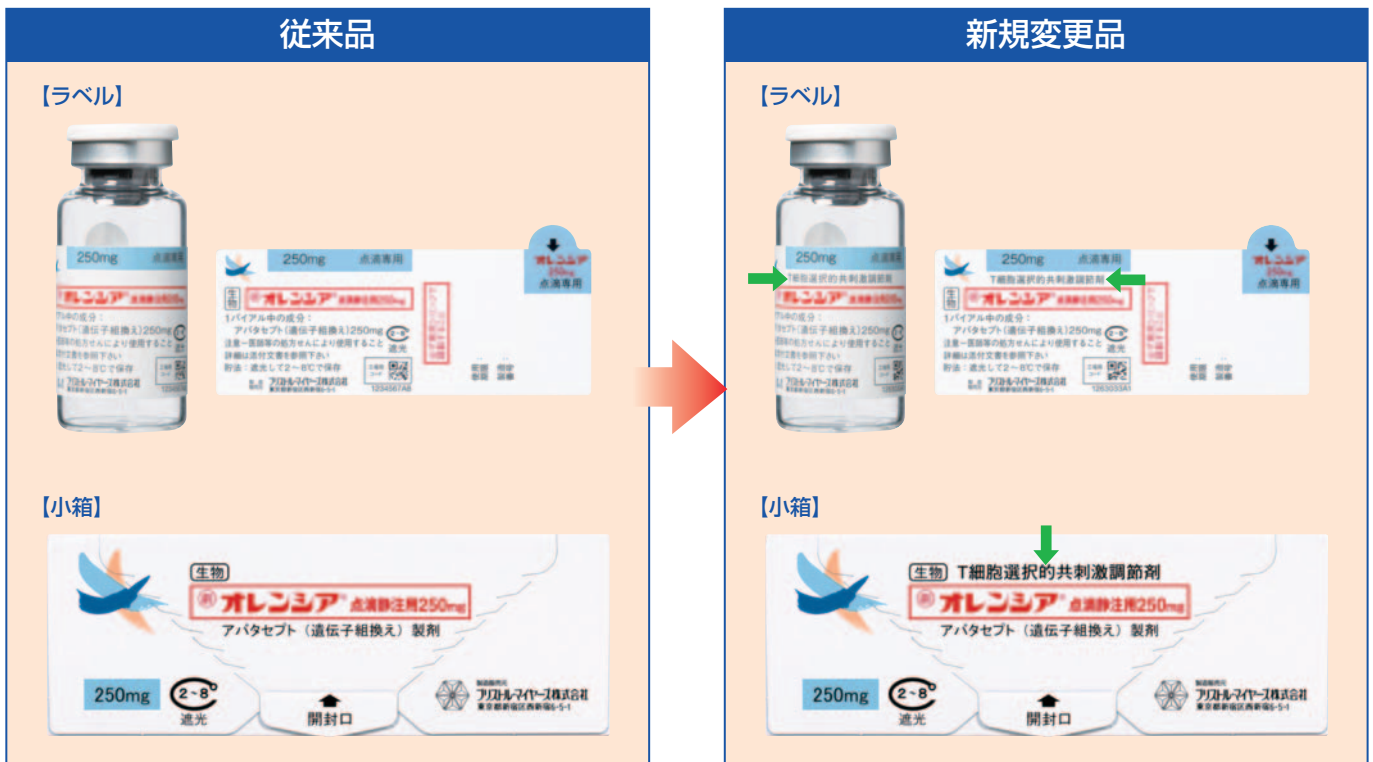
従来品

【ラベル】

250mg 点滴専用

オレンシア 点滴静注用250mg

250mg 点滴専用

生物

オレンシア 点滴静注用250mg

1バイアル中の成分：
アバタセプト（遺伝子組換え）250mg
注意－医師等の処方せんにより使用すること
詳細は添付文書を参照下さい
貯法：遮光して2～8℃で保存

遮光

ブリストル・マイヤーズ株式会社
東京都新宿区西新宿6-5-1

1234567AB

オレンシア 250mg 点滴専用

【小箱】

生物

オレンシア 点滴静注用250mg

アバタセプト（遺伝子組換え）製剤

250mg

2～8℃
遮光

開封口

製造販売元
ブリストル・マイヤーズ株式会社
東京都新宿区西新宿6-5-1

新規変更品

【ラベル】

250mg 点滴専用

T細胞選択的共刺激調節剤

オレンシア 点滴静注用250mg

250mg 点滴専用

T細胞選択的共刺激調節剤

生物

オレンシア 点滴静注用250mg

1バイアル中の成分：
アバタセプト（遺伝子組換え）250mg
注意－医師等の処方せんにより使用すること
詳細は添付文書を参照下さい
貯法：遮光して2～8℃で保存

遮光

ブリストル・マイヤーズ株式会社
東京都新宿区西新宿6-5-1

1263033AI

オレンシア 250mg 点滴専用

【小箱】

生物 T細胞選択的共刺激調節剤

オレンシア 点滴静注用250mg

アバタセプト（遺伝子組換え）製剤

250mg

2～8℃
遮光

開封口

製造販売元
ブリストル・マイヤーズ株式会社
東京都新宿区西新宿6-5-1